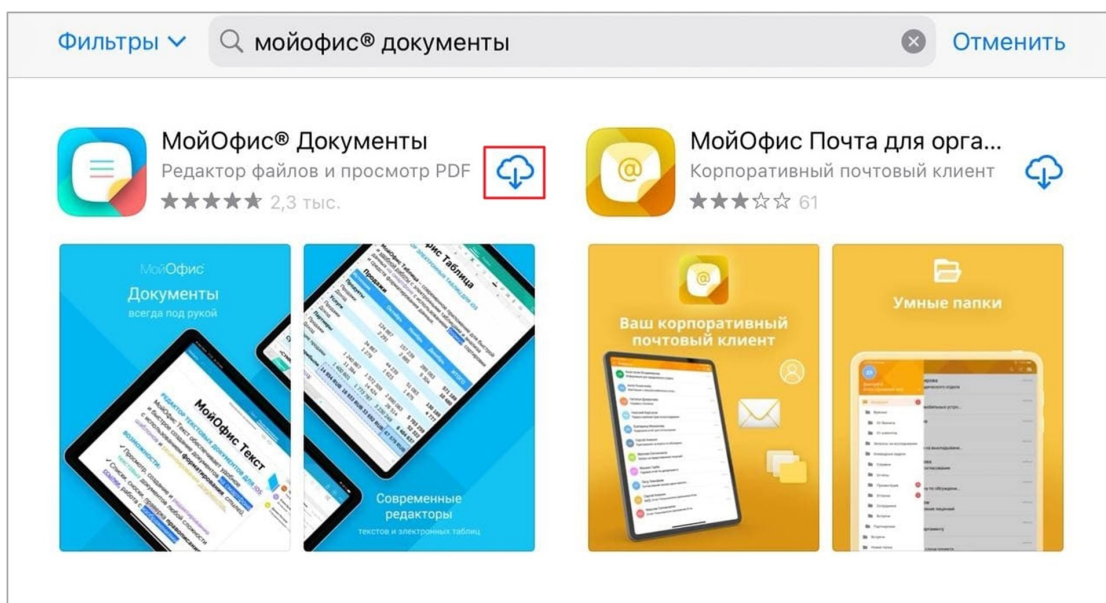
Фильтры

мойофис® документы

Отменить

МойОфис® Документы
Редактор файлов и просмотр PDF
2,3 тыс.

МойОфис Почта для орга...
Корпоративный почтовый клиент
61

МойОфис
Документы
всегда под рукой

МойОфис Текст

МойОфис Таблица

Современные редакторы
текстов и электронных таблиц

Ваш корпоративный почтовый клиент

Умные папки